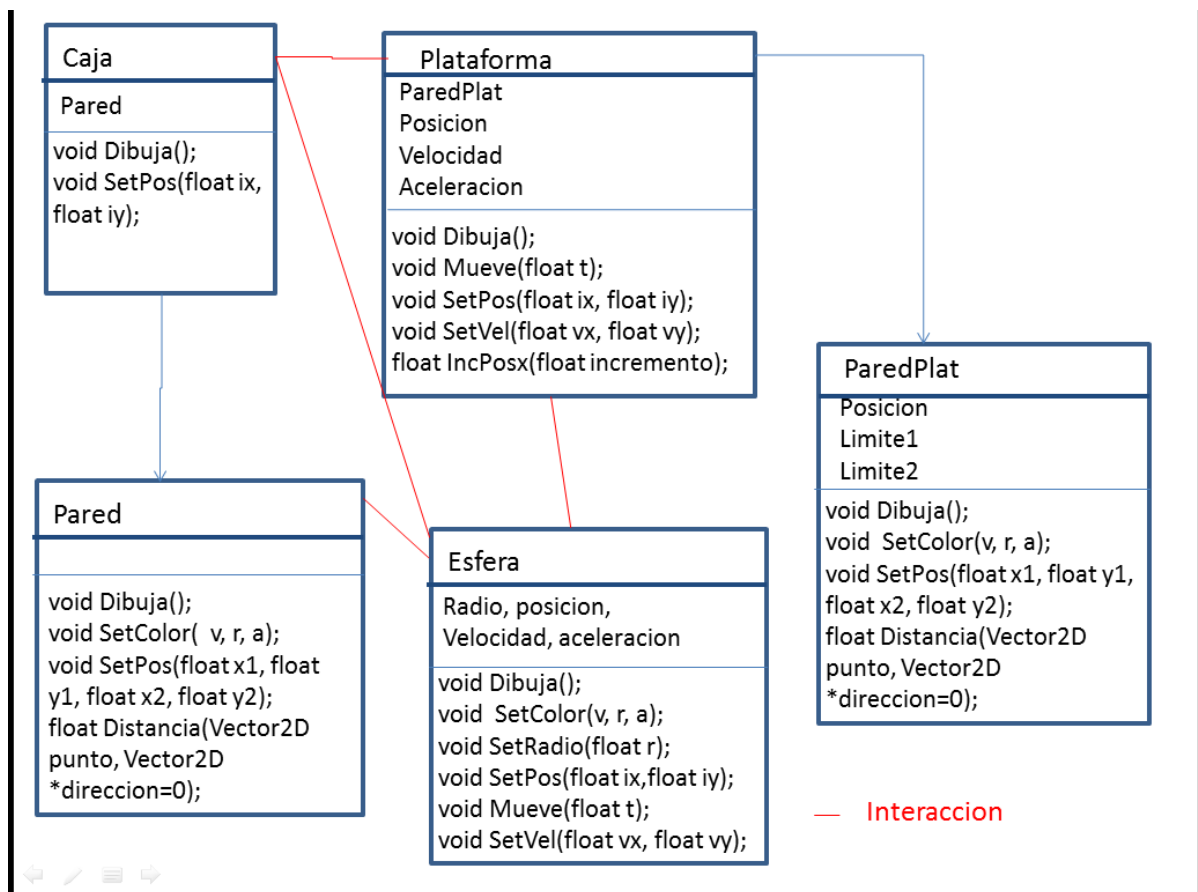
Caja

Pared

void Dibuja();
void SetPos(float ix, float iy);

Plataforma

ParedPlat
Posicion
Velocidad
Aceleracion

void Dibuja();
void Mueve(float t);
void SetPos(float ix, float iy);
void SetVel(float vx, float vy);
float IncPosx(float incremento);

ParedPlat

Posicion
Limite1
Limite2

void Dibuja();
void SetColor(v, r, a);
void SetPos(float x1, float y1, float x2, float y2);
float Distancia(Vector2D punto, Vector2D *direccion=0);

Pared

void Dibuja();
void SetColor( v, r, a);
void SetPos(float x1, float y1, float x2, float y2);
float Distancia(Vector2D punto, Vector2D *direccion=0);

Esfera

Radio, posicion,
Velocidad, aceleracion

void Dibuja();
void SetColor(v, r, a);
void SetRadio(float r);
void SetPos(float ix,float iy);
void Mueve(float t);
void SetVel(float vx, float vy);

Interaccion